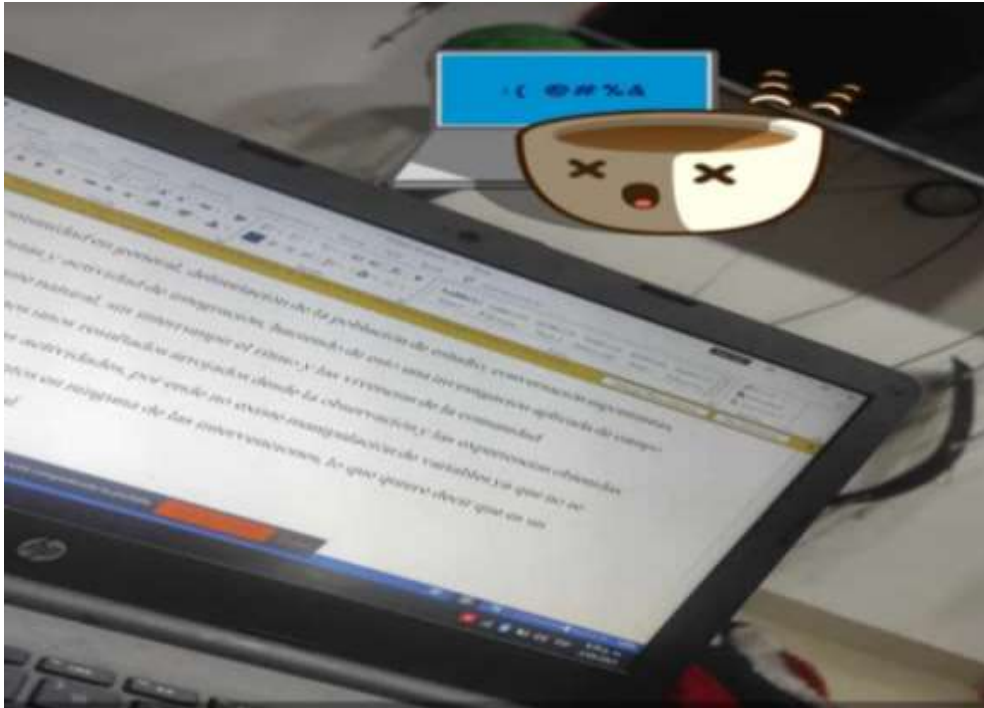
:( @#%&

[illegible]comunidad en general, delimitación de la población de estudio, convivencia experiencias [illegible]bitos y actividad de integración, basado en esto una investigación aplicada de campo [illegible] natural sin interrumpir el entorno. Las vivencias de la comunidad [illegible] tanto resultados arrojados desde la observación y las experiencias obtenidas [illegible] actividades, por ende no existe manipulación de variables ya que no se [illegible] ninguna de las intervenciones, lo que quiere decir que en su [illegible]ad